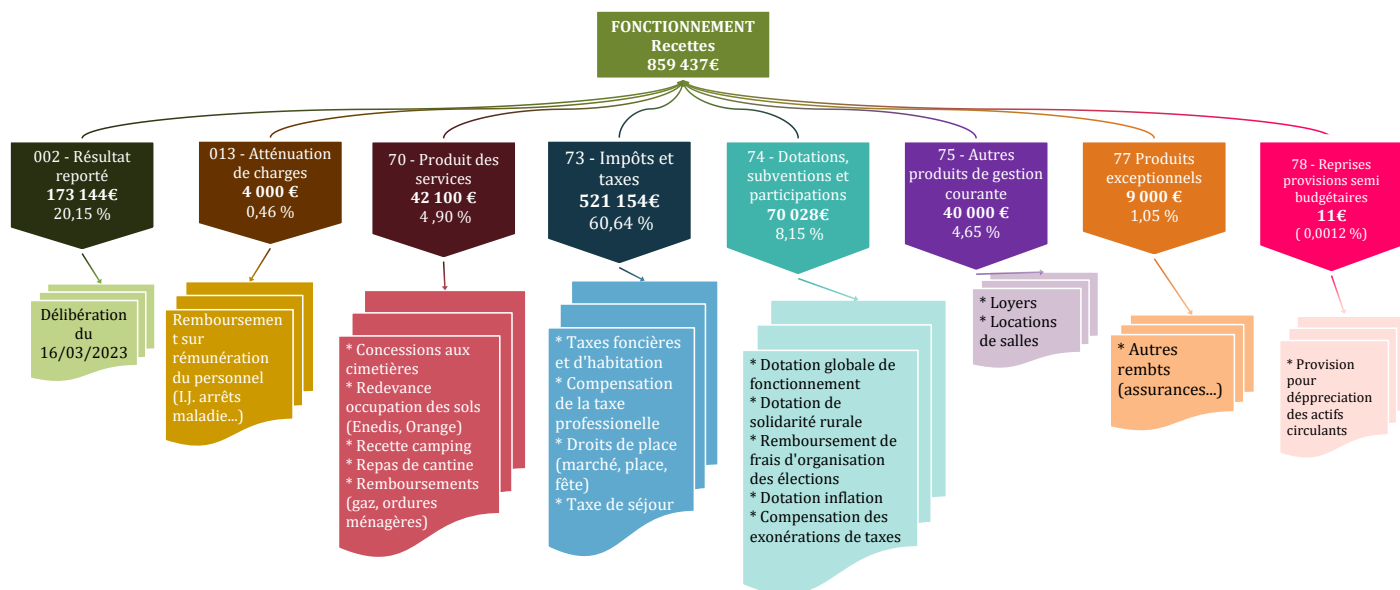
FONCTIONNEMENT
Recettes
859 437€

002 - Résultat reporté
173 144€
20,15 %

013 - Atténuation de charges
4 000 €
0,46 %

70 - Produit des services
42 100 €
4 ,90 %

73 - Impôts et taxes
521 154€
60,64 %

74 - Dotations, subventions et participations
70 028€
8,15 %

75 - Autres produits de gestion courante
40 000 €
4,65 %

77 Produits exceptionnels
9 000 €
1,05 %

78 - Reprises provisions semi budgétaires
11€
( 0,0012 %)

Délibération du 16/03/2023

Remboursement sur rémunération du personnel (I.J. arrêts maladie...)

* Concessions aux cimetières
* Redevance occupation des sols (Enedis, Orange)
* Recette camping
* Repas de cantine
* Remboursements (gaz, ordures ménagères)

* Taxes foncières et d'habitation
* Compensation de la taxe professionelle
* Droits de place (marché, place, fête)
* Taxe de séjour

* Dotation globale de fonctionnement
* Dotation de solidarité rurale
* Remboursement de frais d'organisation des élections
* Dotation inflation
* Compensation des exonérations de taxes

* Loyers
* Locations de salles

* Autres rembts (assurances...)

* Provision pour dépprecíation des actifs circulants